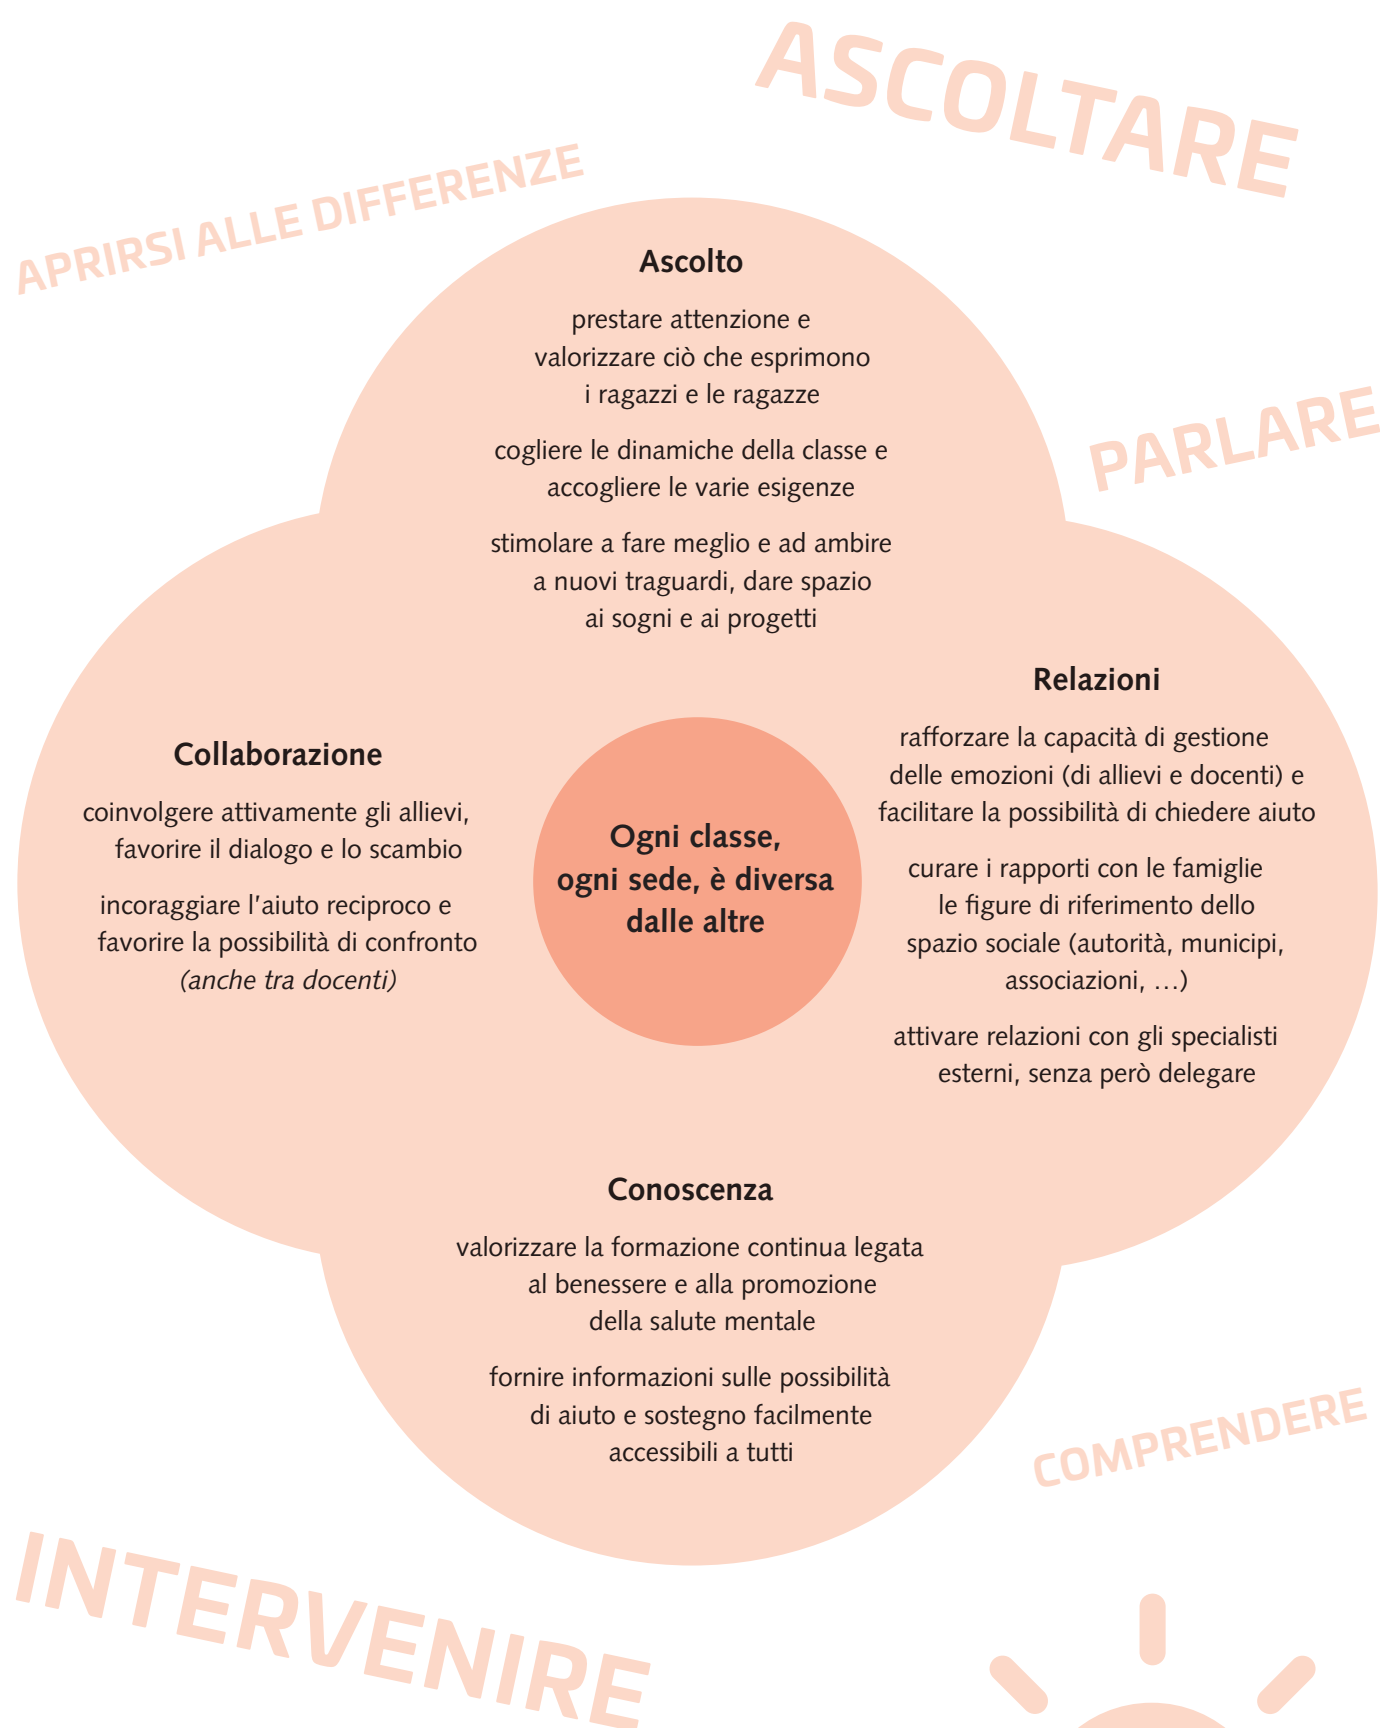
ASCOLTARE

APRIRSI ALLE DIFFERENZE

Ascolto

prestare attenzione e valorizzare ciò che esprimono i ragazzi e le ragazze

cogliere le dinamiche della classe e accogliere le varie esigenze

stimolare a fare meglio e ad ambire a nuovi traguardi, dare spazio ai sogni e ai progetti

PARLARE

Relazioni

rafforzare la capacità di gestione delle emozioni (di allievi e docenti) e facilitare la possibilità di chiedere aiuto

curare i rapporti con le famiglie le figure di riferimento dello spazio sociale (autorità, municipi, associazioni, …)

attivare relazioni con gli specialisti esterni, senza però delegare

Collaborazione

coinvolgere attivamente gli allievi, favorire il dialogo e lo scambio

incoraggiare l'aiuto reciproco e favorire la possibilità di confronto *(anche tra docenti)*

Ogni classe, ogni sede, è diversa dalle altre

Conoscenza

valorizzare la formazione continua legata al benessere e alla promozione della salute mentale

fornire informazioni sulle possibilità di aiuto e sostegno facilmente accessibili a tutti

COMPRENDERE

INTERVENIRE